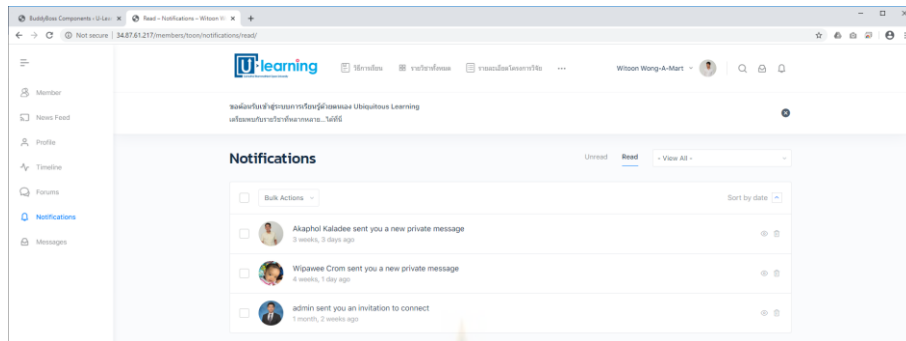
BuddyBoss Components - U-Lea ×   Read – Notifications – Witoon W ×   +

Not secure | 34.87.61.217/members/toon/notifications/read/

U-learning   วิธีการเรียน   รายวิชาทั้งหมด   รายละเอียดโครงการวิจัย   ···   Witoon Wong-A-Mart

Member
News Feed
Profile
Timeline
Forums
Notifications
Messages

ขอต้อนรับเข้าสู่ระบบการเรียนรู้ด้วยตนเอง Ubiquitous Learning
เตรียมพบกับรายวิชาที่หลากหลาย...ได้ที่นี่

Notifications

Unread   Read   - View All -

Bulk Actions   Sort by date

Akaphol Kaladee sent you a new private message
3 weeks, 3 days ago

Wipawee Crom sent you a new private message
4 weeks, 1 day ago

admin sent you an invitation to connect
1 month, 2 weeks ago